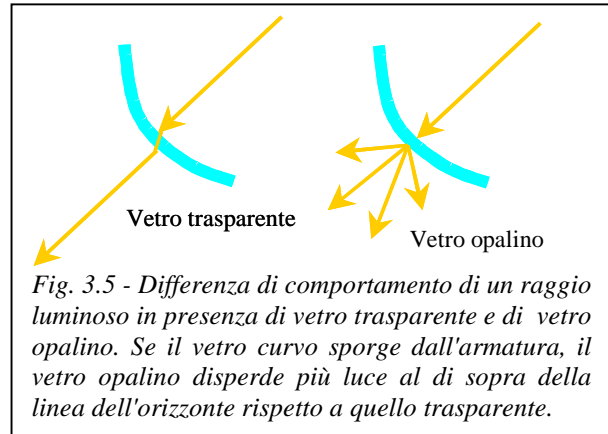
Vetro trasparente

Vetro opalino

*Fig. 3.5 - Differenza di comportamento di un raggio luminoso in presenza di vetro trasparente e di vetro opalino. Se il vetro curvo sporge dall'armatura, il vetro opalino disperde più luce al di sopra della linea dell'orizzonte rispetto a quello trasparente.*